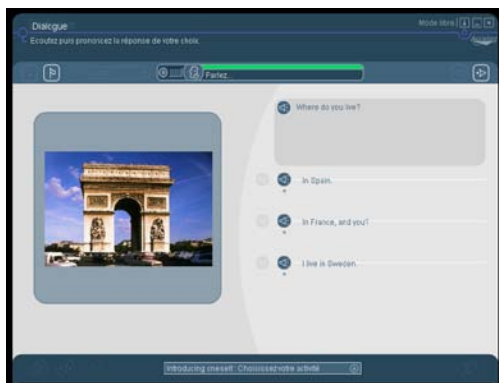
Dialogue

Ecoutez puis prononcez la réponse de votre choix.

Mode libre

Parlez...

Where do you live?

In Spain.

In France, and you?

I live in Sweden.

Introducing oneself : Choisissez votre activité